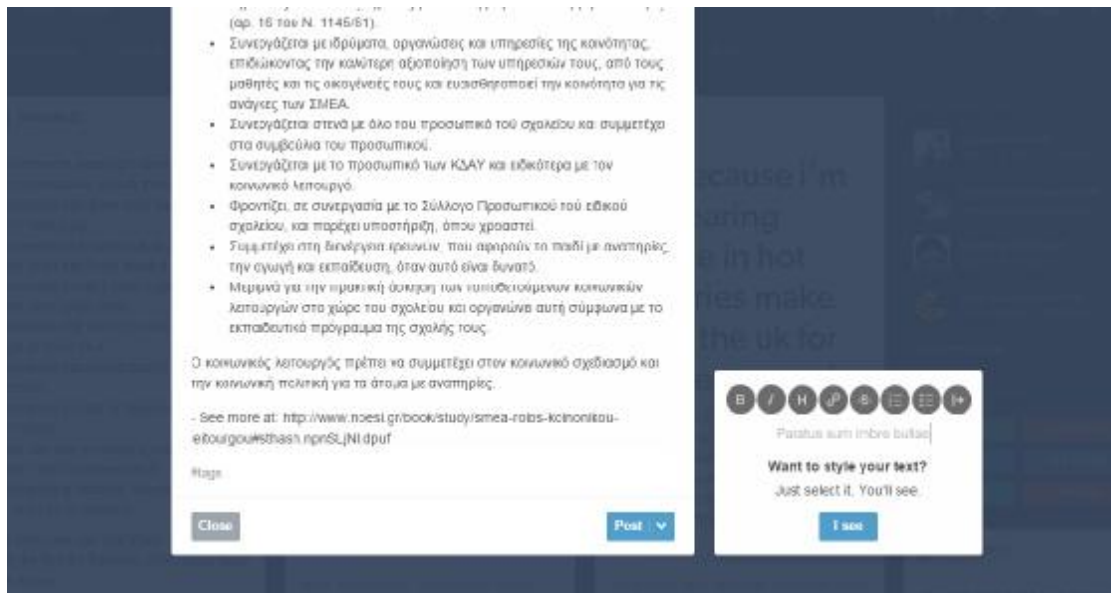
(αρ. 16 του Ν. 1145/81).

- Συνεργάζεται με ιδρύματα, οργανώσεις και υπηρεσίες της κοινότητας, επιδιώκοντας την καλύτερη αξιοποίηση των υπηρεσιών τους, από τους μαθητές και τις οικογένειές τους και ευαισθητοποιεί την κοινότητα για τις ανάγκες των ΣΜΕΑ.
- Συνεργάζεται στενά με όλο το προσωπικό του σχολείου και συμμετέχει στα συμβούλια του προσωπικού.
- Συνεργάζεται με το προσωπικό των ΚΔΑΥ και ειδικότερα με τον κοινωνικό λειτουργό.
- Φροντίζει, σε συνεργασία με το Σύλλογο Προσωπικού του ειδικού σχολείου, και παρέχει υποστήριξη, όπου χρειαστεί.
- Συμμετέχει στη διενέργεια ερευνών, που αφορούν το παιδί με αναπηρίες, την αγωγή και εκπαίδευση, όταν αυτό είναι δυνατό.
- Μεριμνά για την πρακτική άσκηση των τοποθετούμενων κοινωνικών λειτουργών στο χώρο του σχολείου και οργανώνει αυτή σύμφωνα με το εκπαιδευτικό πρόγραμμα της σχολής τους.

Ο κοινωνικός λειτουργός πρέπει να συμμετέχει στον κοινωνικό σχεδιασμό και την κοινωνική πολιτική για τα άτομα με αναπηρίες.

- See more at: http://www.noesi.gr/book/study/smea-rolos-koinonikou-eitourgou#sthash.npnSLjNI.dpuf

#tags

Close

Post

because I'm
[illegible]
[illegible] in hot
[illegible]ries make
the uk for

B I H

Paratus sum imbre bullae

Want to style your text?

Just select it. You'll see.

I see